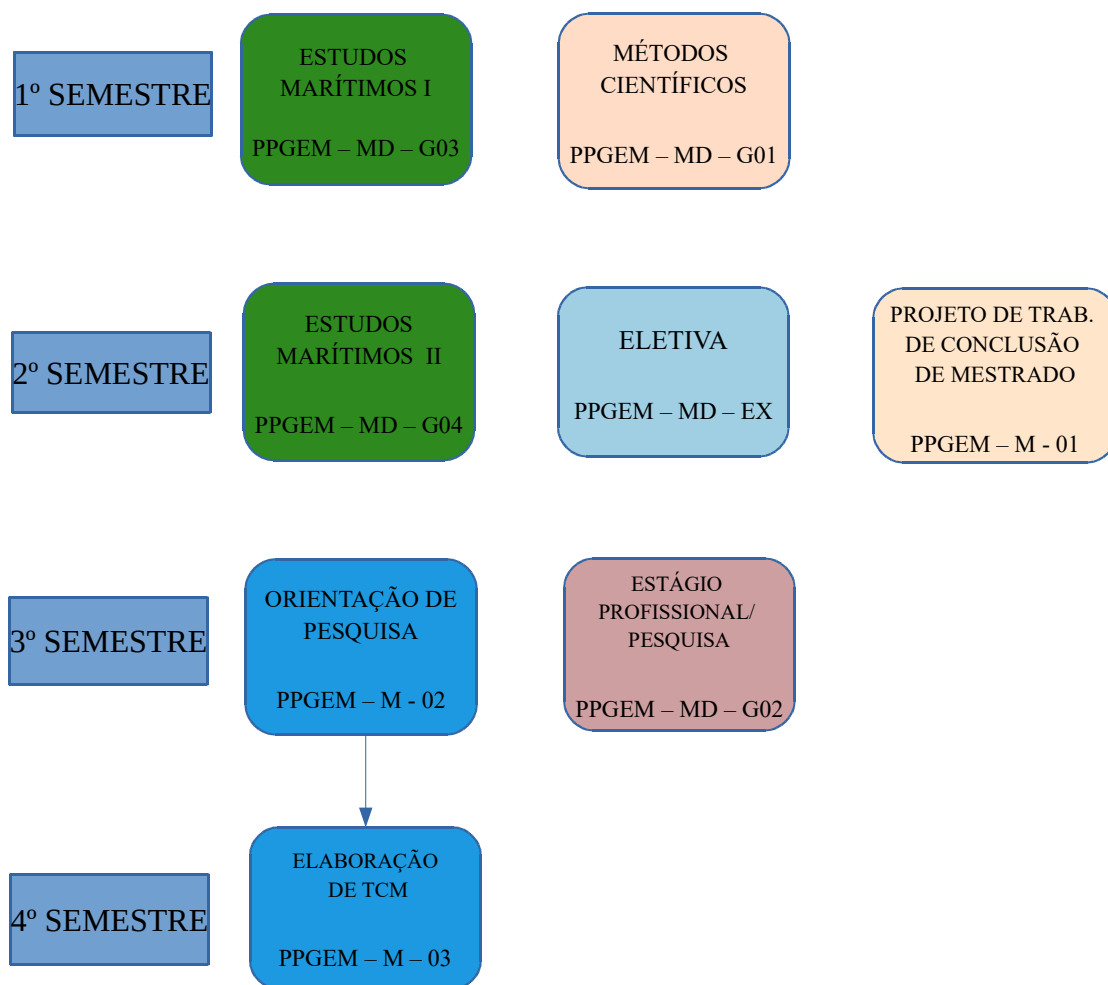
1º SEMESTRE

ESTUDOS MARÍTIMOS I

PPGEM – MD – G03

MÉTODOS CIENTÍFICOS

PPGEM – MD – G01

2º SEMESTRE

ESTUDOS MARÍTIMOS II

PPGEM – MD – G04

ELETIVA

PPGEM – MD – EX

PROJETO DE TRAB. DE CONCLUSÃO DE MESTRADO

PPGEM – M - 01

3º SEMESTRE

ORIENTAÇÃO DE PESQUISA

PPGEM – M - 02

ESTÁGIO PROFISSIONAL/ PESQUISA

PPGEM – MD – G02

4º SEMESTRE

ELABORAÇÃO DE TCM

PPGEM – M – 03